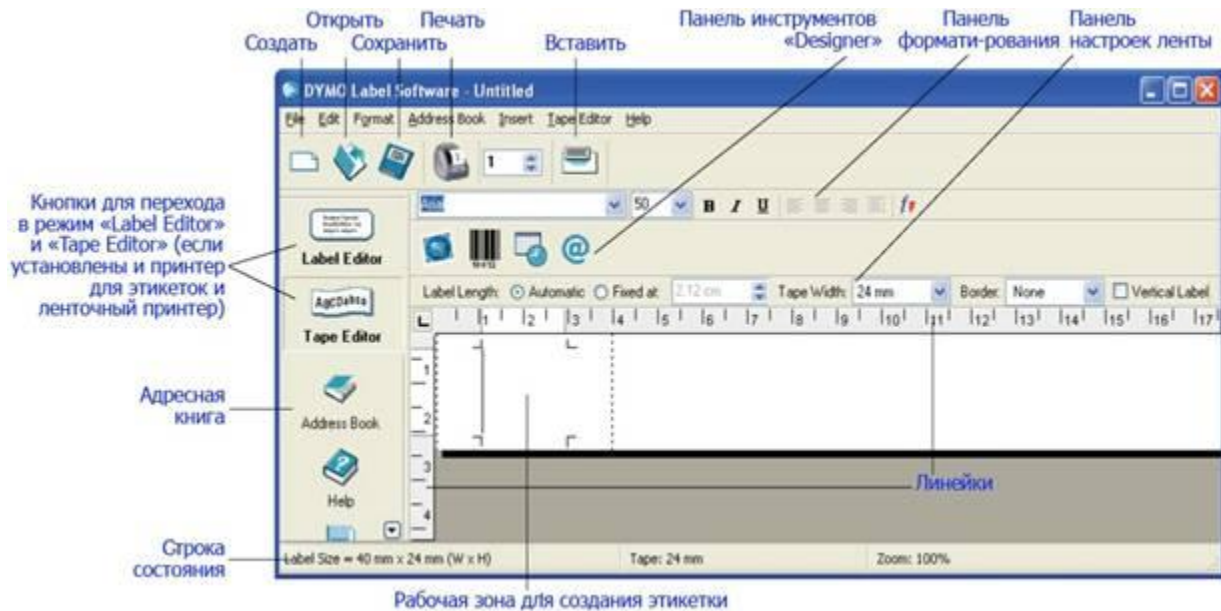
Открыть Печать Панель инструментов «Designer» Панель формати-рования Панель настроек ленты
Создать Сохранить Вставить

DYMO Label Software - Untitled

File Edit Format Address Book Insert Tape Editor Help

1

50 B I U

Кнопки для перехода в режим «Label Editor» и «Tape Editor» (если установлены и принтер для этикеток и ленточный принтер)

Label Editor

ABCDaBbb

Tape Editor

Label Length: Automatic Fixed at 2.12 cm Tape Width: 24 mm Border: None Vertical Label

1 2 3 4 5 6 7 8 9 10 11 12 13 14 15 16 17

1
2
3
4

Адресная книга

Address Book

Help

Линейки

Строка состояния

Label Size = 40 mm x 24 mm (W x H) Tape: 24 mm Zoom: 100%

Рабочая зона для создания этикетки